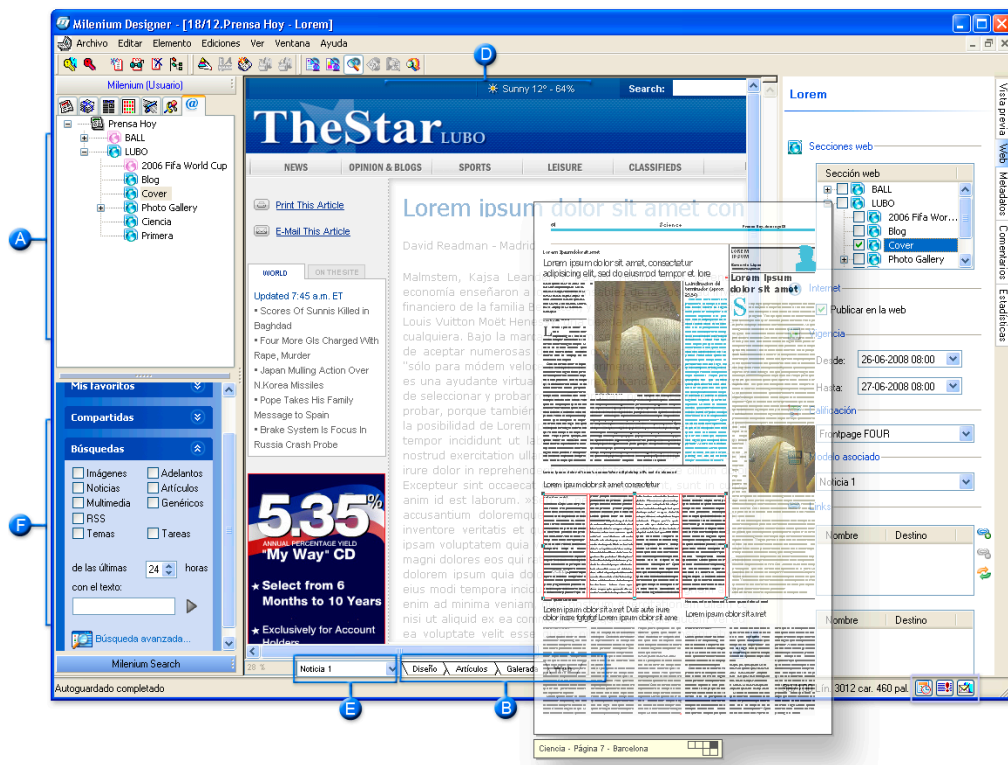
Milenium Designer - [18/12.Prensa Hoy - Lorem]

Archivo Editar Elemento Ediciones Ver Ventana Ayuda

Milenium (Usuario)

Prensa Hoy
BALL
LUBO
2006 Fifa World Cup
Blog
Cover
Photo Gallery
Ciencia
Primera

Mis favoritos
Compartidas
Búsquedas
Imágenes
Adelantos
Noticias
Artículos
Multimedia
Genéricos
RSS
Temas
Tareas
de las últimas 24 horas
con el texto:
Búsqueda avanzada...
Milenium Search

Sunny 12° - 64%
Search:

TheStar LUBO

NEWS
OPINION & BLOGS
SPORTS
LEISURE
CLASSIFIEDS

Print This Article
E-Mail This Article

WORLD
ON THESITE
Updated 7:45 a.m. ET
• Scores Of Sunnis Killed in Baghdad
• Four More GIs Charged With Rape, Murder
• Japan Mulling Action Over N.Korea Missiles
• Pope Takes His Family Message to Spain
• Brake System Is Focus In Russia Crash Probe

5.35%
ANNUAL PERCENTAGE YIELD
"My Way" CD
★ Select from 6 Months to 10 Years
★ Exclusively for Account Holders

Lorem ipsum dolor sit amet con
David Readman - Madrid
Malmstem, Kajsa Lean economía enseñaron a financiero de la familia B Louis Vuitton Moët Henn cualquiera. Bajo la marc de aceptar numerosas "sólo para módem veloc es una ayudante virtual de seleccionar y probar probar, porque también la posibilidad de Lorem tempor incididunt ut la nostrud exercitation ullam irure dolor in reprehend Excepteur sint occaecat anim id est laborum. » accusantium doloremque inventore veritatis et q ipsam voluptatem quia magni dolores eos qui r dolorem ipsum quia do eius modi tempora inci enim ad minima veniam ut aliquid ex ea com ea voluptate velit esse

Science
Lorem ipsum dolor sit amet, consectetur adipiscing elit, sed do eiusmod tempor et. lore
Lorem ipsum dolor sit amet
Lorem ipsum dolor sit amet consectetur
Lorem ipsum dolor sit amet Duis aute irure dolor inare fgfgfgf Lorem ipsum dolor sit ame
Lorem ipsum dolor sit amet
Ciencia - Página 7 - Barcelona

Lorem
Secciones web
Sección web
BALL
LUBO
2006 Fifa Wor...
Blog
Cover
Photo Gallery
Internet
Publicar en la web
Vigencia
Desde: 26-06-2008 08:00
Hasta: 27-06-2008 08:00
Calificación
Frontpage FOUR
Modelo asociado
Noticia 1
Links
Nombre
Destino
Nombre
Destino

Vista previa
Web
Metadatos
Comentarios
Estadísticas

28 %
Noticia 1
Diseño
Artículos
Galerad
Autoguardado completado
Lín. 3012 car. 460 pal.

A
B
D
E
F